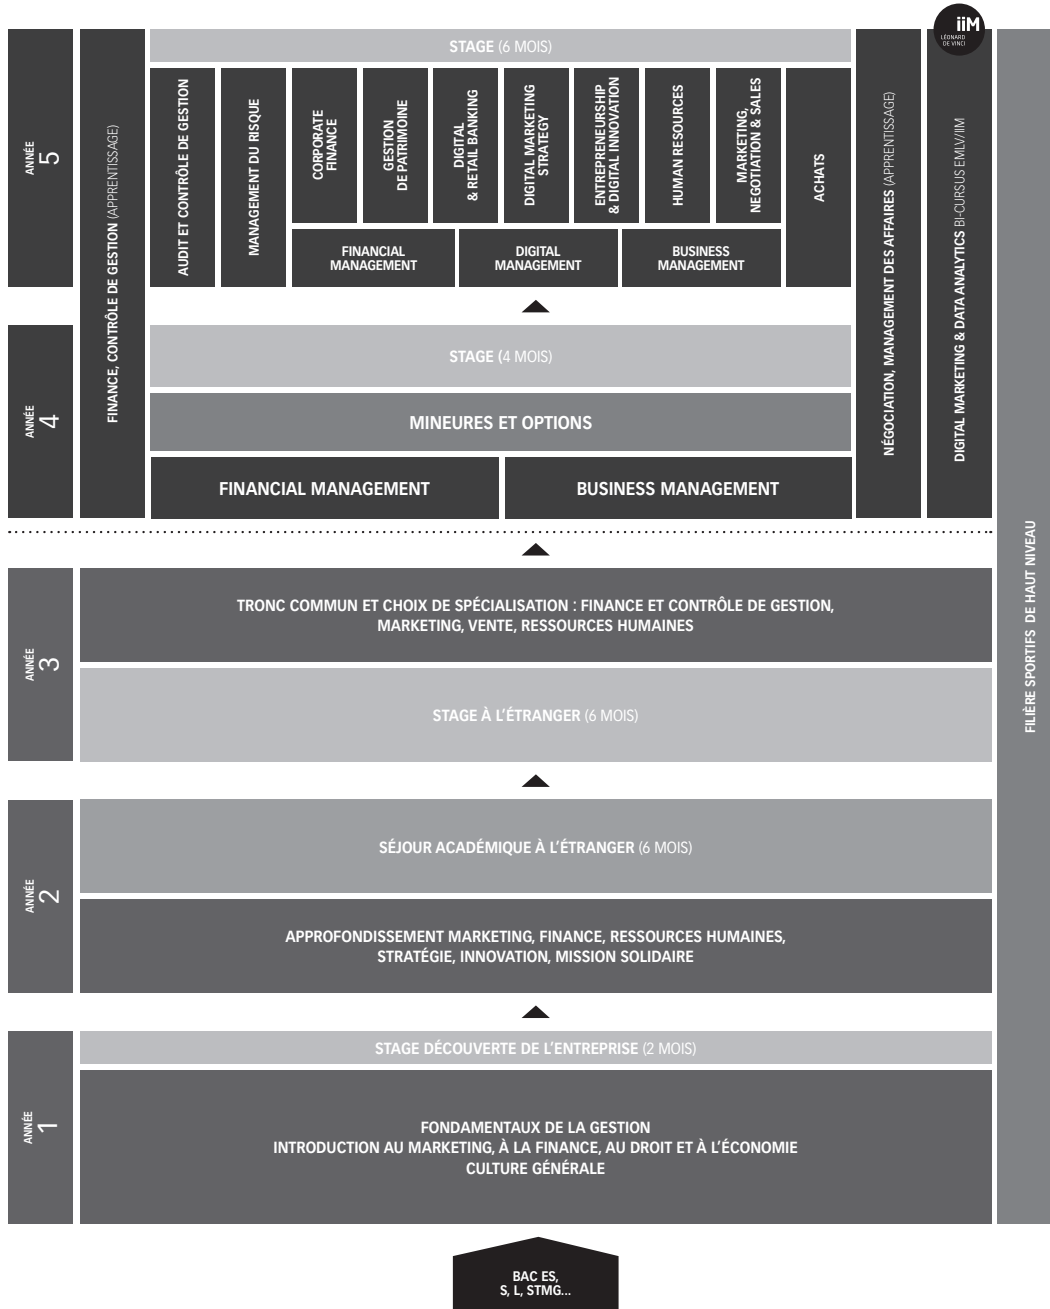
iiM LÉONARD DE VINCI

ANNÉE 5

FINANCE, CONTRÔLE DE GESTION (APPRENTISSAGE)

STAGE (6 MOIS)

AUDIT ET CONTRÔLE DE GESTION

MANAGEMENT DU RISQUE

CORPORATE FINANCE

GESTION DE PATRIMOINE

DIGITAL & RETAIL BANKING

DIGITAL MARKETING STRATEGY

ENTREPRENEURSHIP & DIGITAL INNOVATION

HUMAN RESOURCES

MARKETING, NEGOTIATION & SALES

ACHATS

FINANCIAL MANAGEMENT

DIGITAL MANAGEMENT

BUSINESS MANAGEMENT

NÉGOCIATION, MANAGEMENT DES AFFAIRES (APPRENTISSAGE)

DIGITAL MARKETING & DATA ANALYTICS BI-CURSUS EMLV/IIM

ANNÉE 4

STAGE (4 MOIS)

MINEURES ET OPTIONS

FINANCIAL MANAGEMENT

BUSINESS MANAGEMENT

FILIÈRE SPORTIFS DE HAUT NIVEAU

ANNÉE 3

TRONC COMMUN ET CHOIX DE SPÉCIALISATION : FINANCE ET CONTRÔLE DE GESTION, MARKETING, VENTE, RESSOURCES HUMAINES

STAGE À L'ÉTRANGER (6 MOIS)

ANNÉE 2

SÉJOUR ACADÉMIQUE À L'ÉTRANGER (6 MOIS)

APPROFONDISSEMENT MARKETING, FINANCE, RESSOURCES HUMAINES, STRATÉGIE, INNOVATION, MISSION SOLIDAIRE

ANNÉE 1

STAGE DÉCOUVERTE DE L'ENTREPRISE (2 MOIS)

FONDAMENTAUX DE LA GESTION
INTRODUCTION AU MARKETING, À LA FINANCE, AU DROIT ET À L'ÉCONOMIE
CULTURE GÉNÉRALE

BAC ES, S, L, STMG...